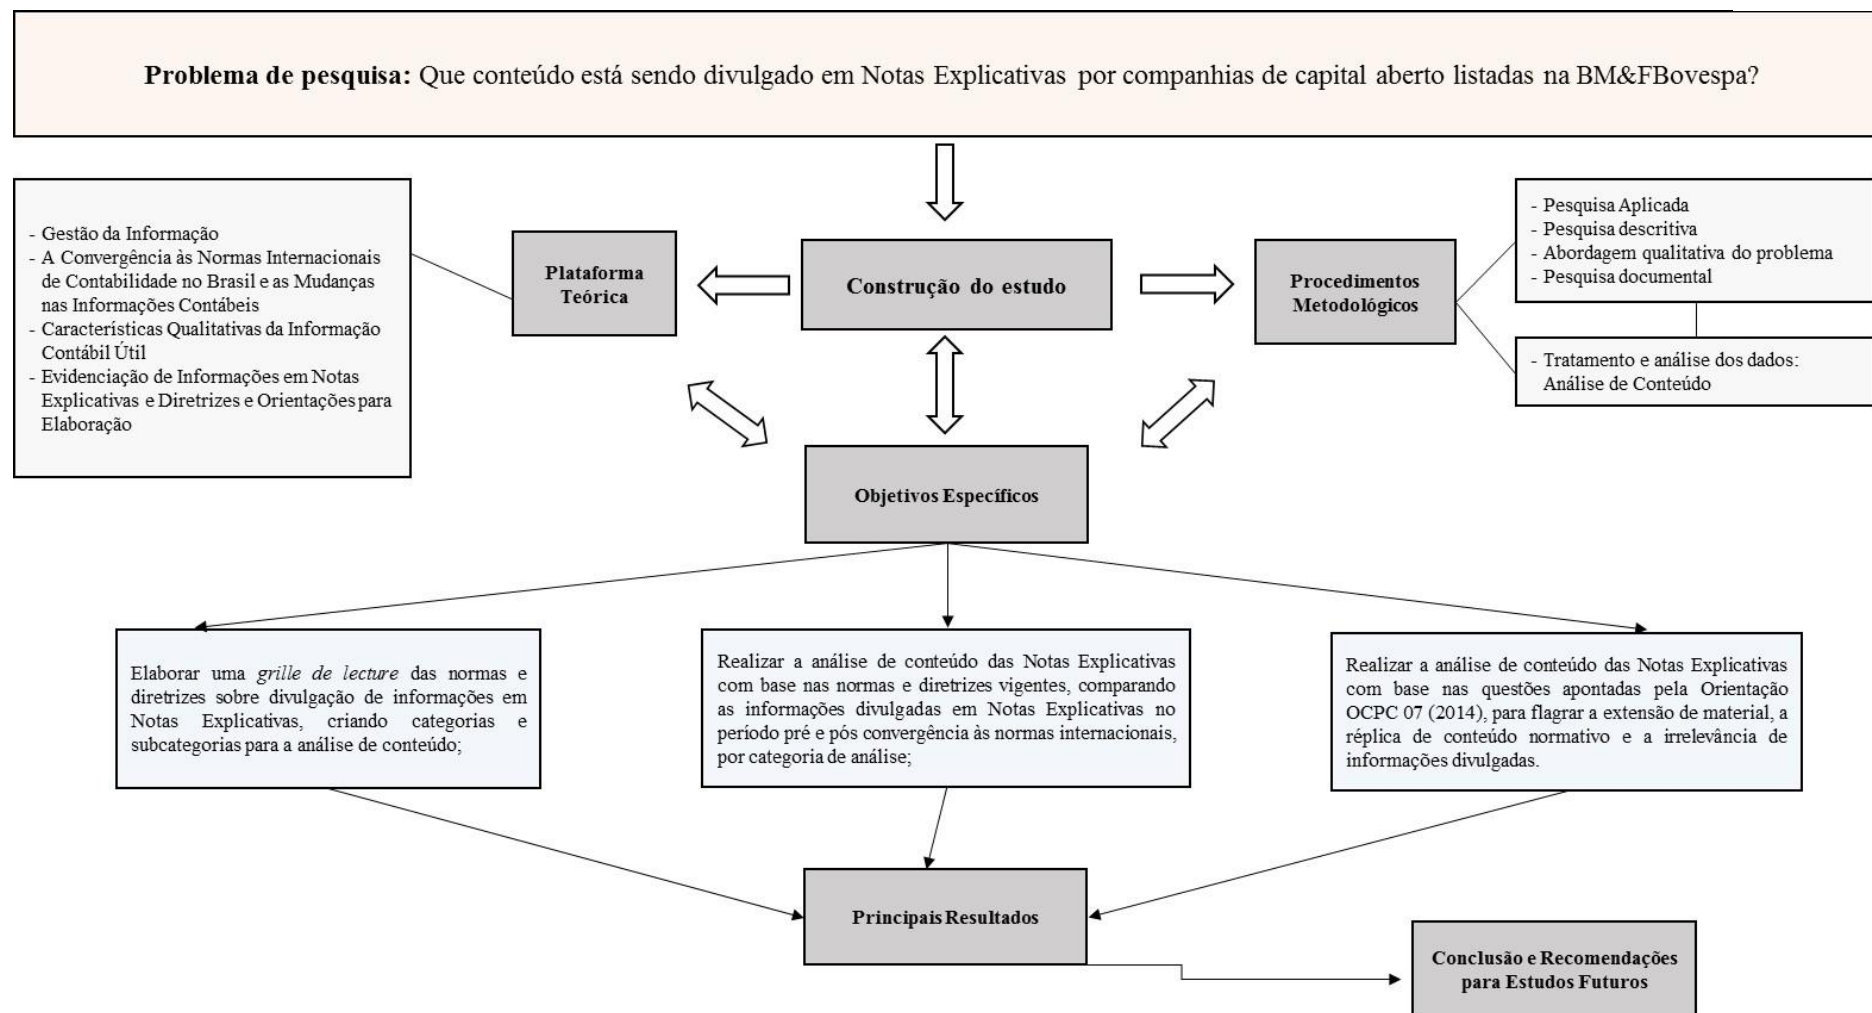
**Problema de pesquisa:** Que conteúdo está sendo divulgado em Notas Explicativas por companhias de capital aberto listadas na BM&FBovespa?

- Gestão da Informação
- A Convergência às Normas Internacionais de Contabilidade no Brasil e as Mudanças nas Informações Contábeis
- Características Qualitativas da Informação Contábil Útil
- Evidenciação de Informações em Notas Explicativas e Diretrizes e Orientações para Elaboração

**Plataforma Teórica**

**Construção do estudo**

**Procedimentos Metodológicos**

- Pesquisa Aplicada
- Pesquisa descritiva
- Abordagem qualitativa do problema
- Pesquisa documental

- Tratamento e análise dos dados: Análise de Conteúdo

**Objetivos Específicos**

Elaborar uma *grille de lecture* das normas e diretrizes sobre divulgação de informações em Notas Explicativas, criando categorias e subcategorias para a análise de conteúdo;

Realizar a análise de conteúdo das Notas Explicativas com base nas normas e diretrizes vigentes, comparando as informações divulgadas em Notas Explicativas no período pré e pós convergência às normas internacionais, por categoria de análise;

Realizar a análise de conteúdo das Notas Explicativas com base nas questões apontadas pela Orientação OCPC 07 (2014), para flagrar a extensão de material, a réplica de conteúdo normativo e a irrelevância de informações divulgadas.

**Principais Resultados**

**Conclusão e Recomendações para Estudos Futuros**